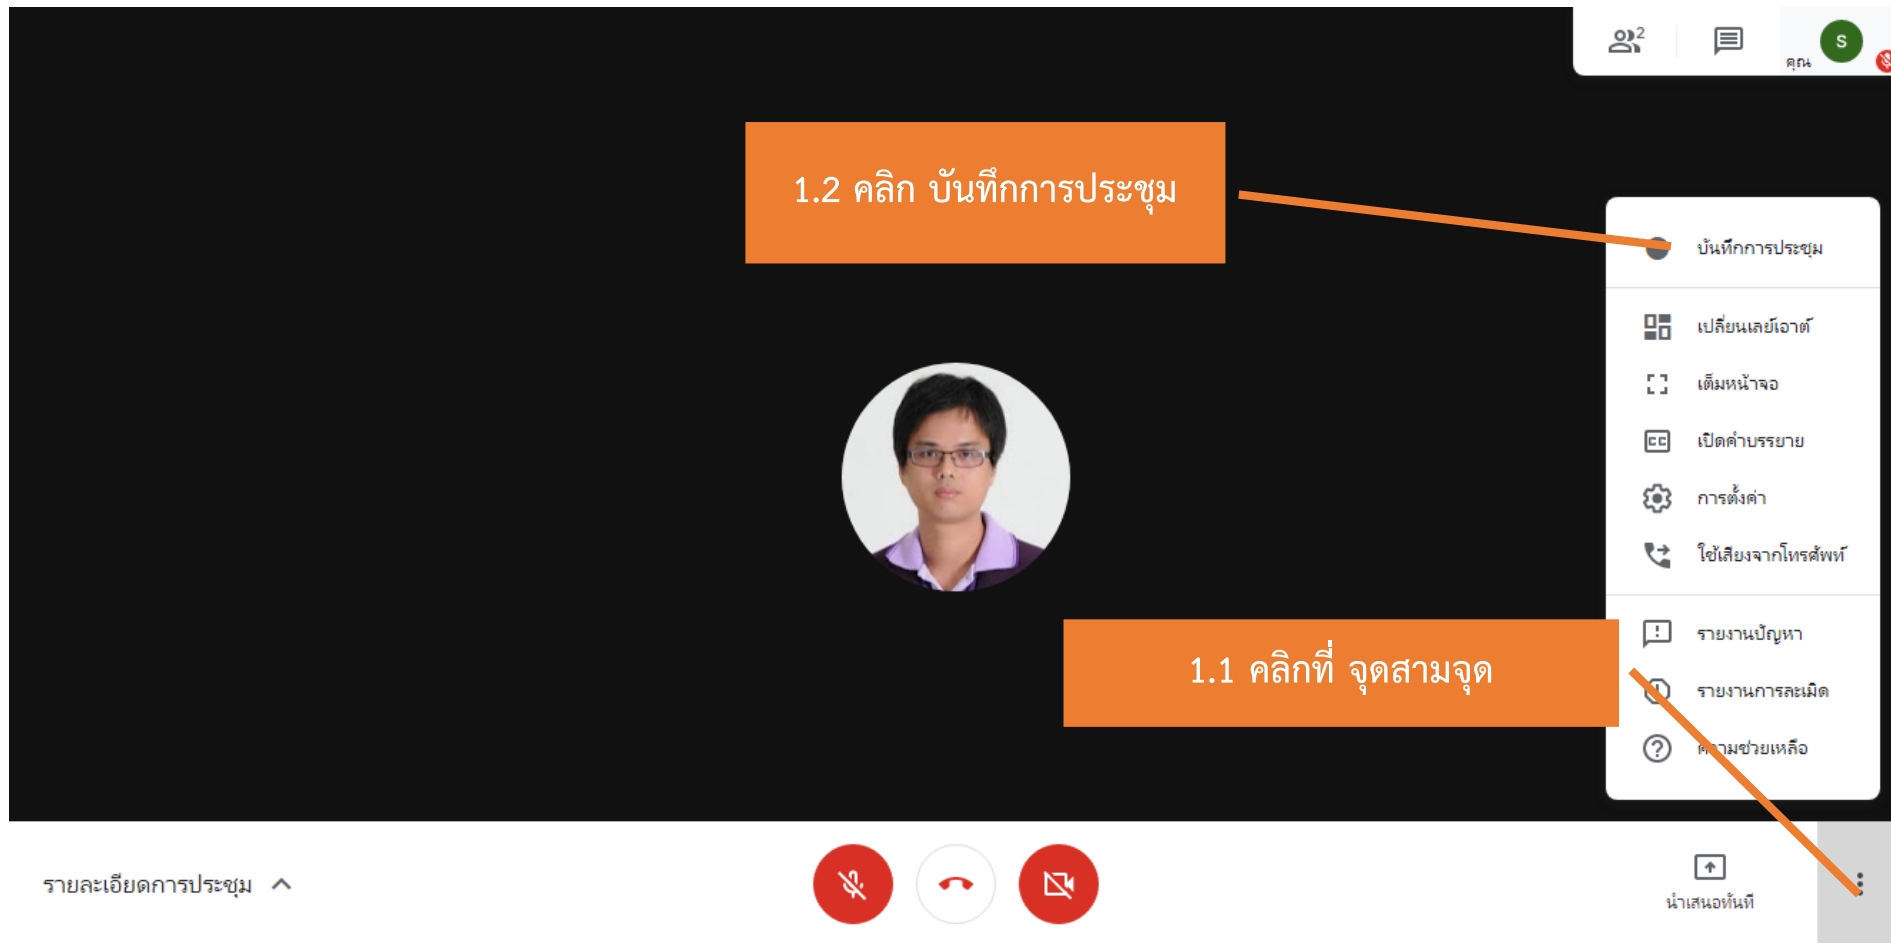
2

คุณ

S

1.2 คลิก บันทึกการประชุม

บันทึกการประชุม

เปลี่ยนเลย์เอาต์

เต็มหน้าจอ

เปิดคำบรรยาย

การตั้งค่า

ใช้เสียงจากโทรศัพท์

รายงานปัญหา

รายงานการละเมิด

ความช่วยเหลือ

1.1 คลิกที่ จุดสามจุด

รายละเอียดการประชุม

นำเสนอทันที